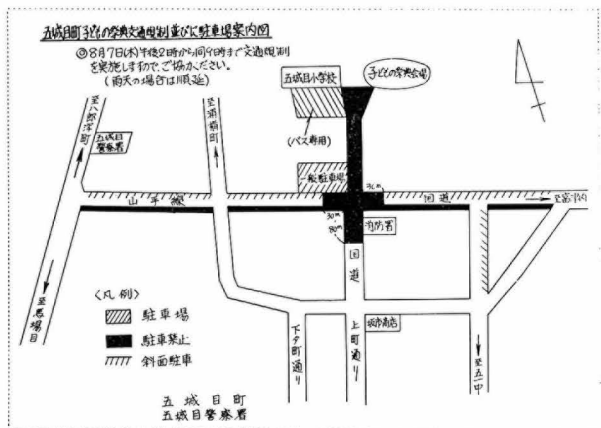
五城目町子どもの祭典交通規制並びに駐車場案内図

◎8月7日(木)午後2時から同9時まで交通規制を実施しますので、ご協力ください。
(雨天の場合は順延)

五城目小学校

子どもの祭典会場

(バス専用)

一般駐車場

至八郎潟町

五城目警察署

至浦横町

山手線

国道

至富津内

消防署

30m

80m

30m

〈凡例〉

駐車場

駐車禁止

斜面駐車

至恋場目

下夕町通り

上町通り

国道

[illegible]商店

至五中

五城目町
五城目警察署